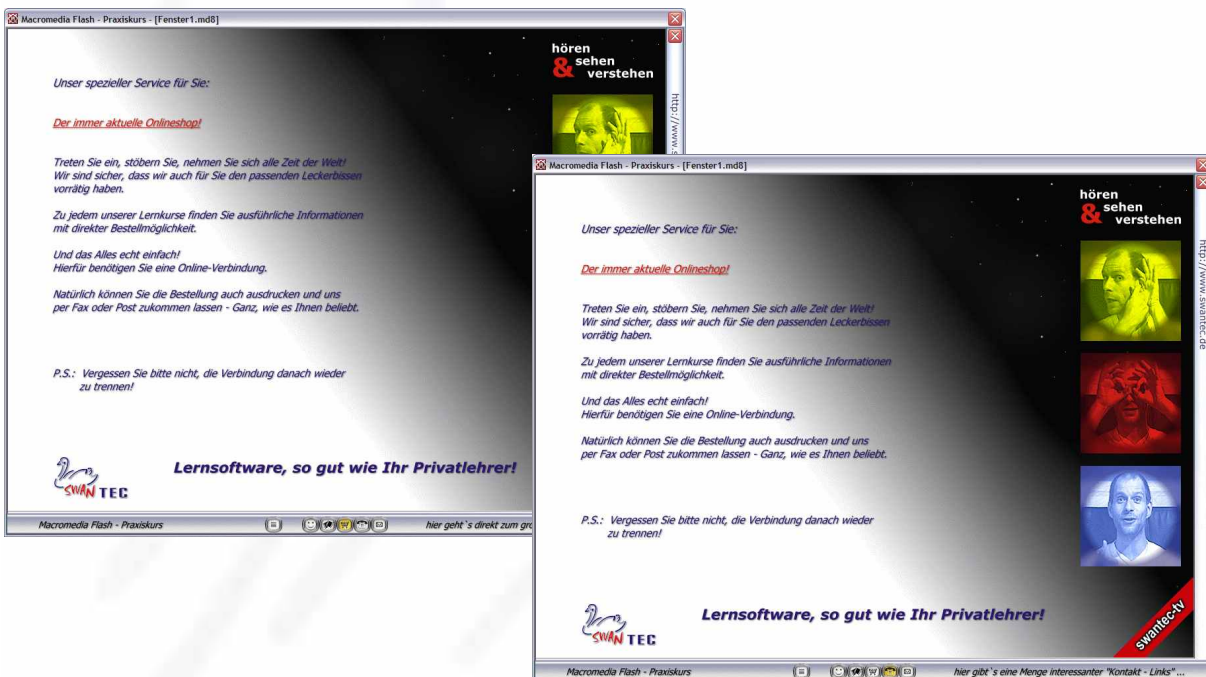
Macromedia Flash - Praxiskurs - [Fenster1.md8]

Unser spezieller Service für Sie:

Der immer aktuelle Onlineshop!

Treten Sie ein, stöbern Sie, nehmen Sie sich alle Zeit der Welt! Wir sind sicher, dass wir auch für Sie den passenden Leckerbissen vorrätig haben.

Zu jedem unserer Lernkurse finden Sie ausführliche Informationen mit direkter Bestellmöglichkeit.

Und das Alles echt einfach! Hierfür benötigen Sie eine Online-Verbindung.

Natürlich können Sie die Bestellung auch ausdrucken und uns per Fax oder Post zukommen lassen - Ganz, wie es Ihnen beliebt.

P.S.: Vergessen Sie bitte nicht, die Verbindung danach wieder zu trennen!

hören & sehen verstehen

http://www.s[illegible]

SWAN TEC

Lernsoftware, so gut wie Ihr Privatlehrer!

Macromedia Flash - Praxiskurs

hier geht`s direkt zum gro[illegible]

Macromedia Flash - Praxiskurs - [Fenster1.md8]

Unser spezieller Service für Sie:

Der immer aktuelle Onlineshop!

Treten Sie ein, stöbern Sie, nehmen Sie sich alle Zeit der Welt! Wir sind sicher, dass wir auch für Sie den passenden Leckerbissen vorrätig haben.

Zu jedem unserer Lernkurse finden Sie ausführliche Informationen mit direkter Bestellmöglichkeit.

Und das Alles echt einfach! Hierfür benötigen Sie eine Online-Verbindung.

Natürlich können Sie die Bestellung auch ausdrucken und uns per Fax oder Post zukommen lassen - Ganz, wie es Ihnen beliebt.

P.S.: Vergessen Sie bitte nicht, die Verbindung danach wieder zu trennen!

hören & sehen verstehen

http://www.swantec.de

SWAN TEC

Lernsoftware, so gut wie Ihr Privatlehrer!

swantec-tv

Macromedia Flash - Praxiskurs

hier gibt`s eine Menge interessanter "Kontakt - Links" ...